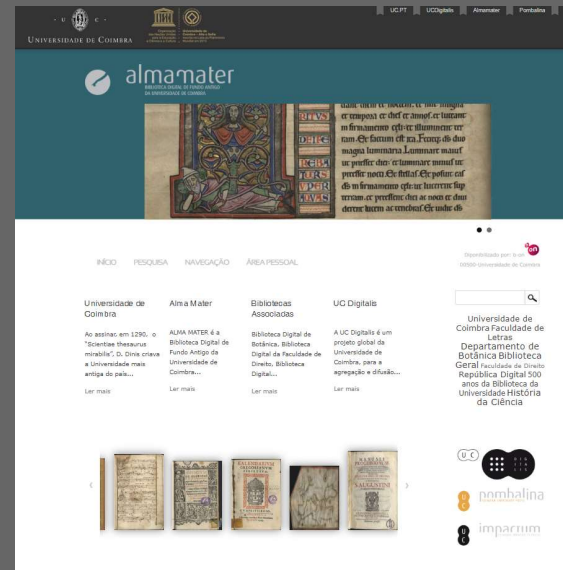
· U · C · UNIVERSIDADE DE COIMBRA

UC.PT | UCDigitalis | Almamater | Pombalina

almamater
BIBLIOTECA DIGITAL DE FUNDO ANTIGO DA UNIVERSIDADE DE COIMBRA

INÍCIO PESQUISA NAVEGAÇÃO ÁREA PESSOAL

Disponibilizado por: b-on ©2020 Universidade de Coimbra

Universidade de Coimbra

Ao assinar, em 1290, o "Scientiae thesaurus mirabilis", D. Dinis criava a Universidade mais antiga do país...

Ler mais

Alma Mater

ALMA MATER é a Biblioteca Digital de Fundo Antigo da Universidade de Coimbra...

Ler mais

Bibliotecas Associadas

Biblioteca Digital de Botânica, Biblioteca Digital da Faculdade de Direito, Biblioteca Digital...

Ler mais

UC Digitalis

A UC Digitalis é um projeto global da Universidade de Coimbra, para a agregação e difusão...

Ler mais

Universidade de Coimbra Faculdade de Letras Departamento de Botânica Biblioteca Geral Faculdade de Direito República Digital 500 anos da Biblioteca da Universidade História da Ciência

UC digitalis
pombalina
impactum